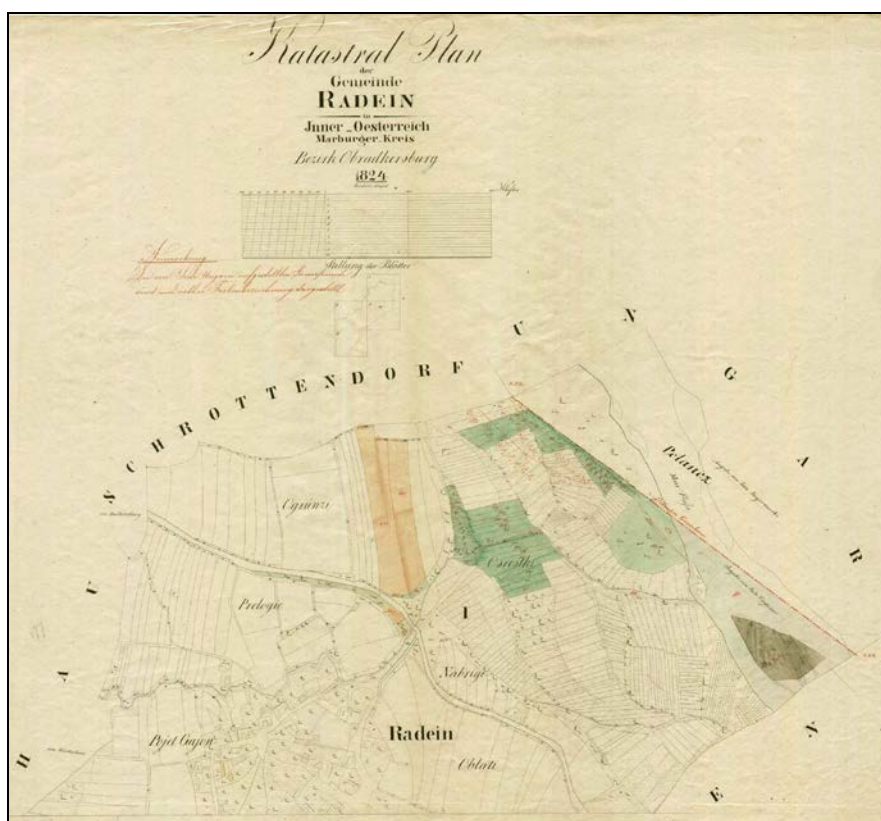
Katastral Plan
der
Gemeinde
RADEIN
in
Inner_Oesterreich
Marburger Kreis
Bezirk Obradkersburg
1824

Klafter

Anmerkung
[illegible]

Stellung der Blätter

HASCHROTTENDORF

UNGARN

Petanez

Ograinzi

Oserike

Predlogie

I

Nabrigi

Radein

Pogit Gajen

Oblati

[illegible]